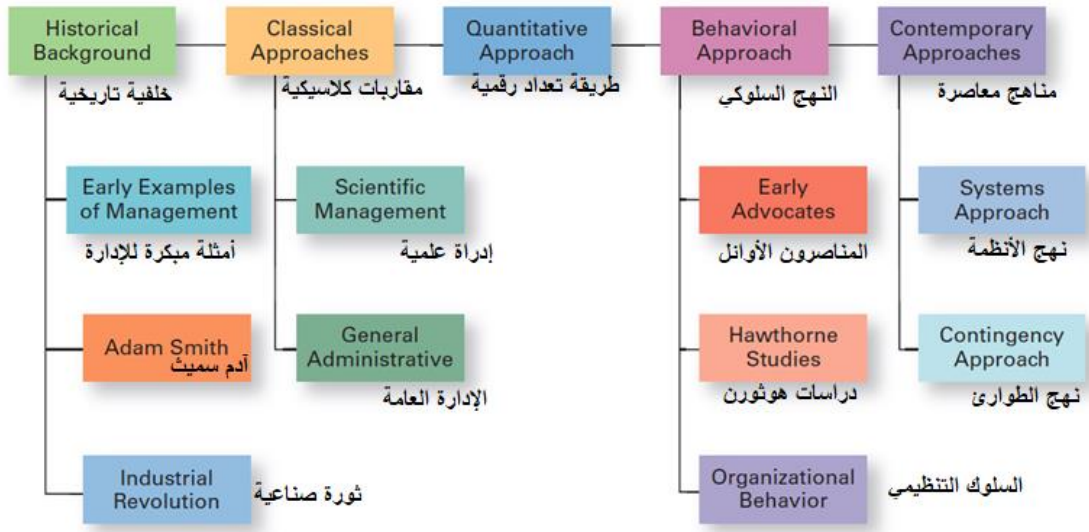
Historical Background
خلفية تاريخية

Classical Approaches
مقاربات كلاسيكية

Quantitative Approach
طريقة تعداد رقمية

Behavioral Approach
النهج السلوكي

Contemporary Approaches
مناهج معاصرة

Early Examples of Management
أمثلة مبكرة للإدارة

Scientific Management
إدراة علمية

Early Advocates
المناصرون الأوائل

Systems Approach
نهج الأنظمة

Adam Smith
آدم سميث

General Administrative
الإدارة العامة

Hawthorne Studies
دراسات هوثورن

Contingency Approach
نهج الطوارئ

Industrial Revolution
ثورة صناعية

Organizational Behavior
السلوك التنظيمي